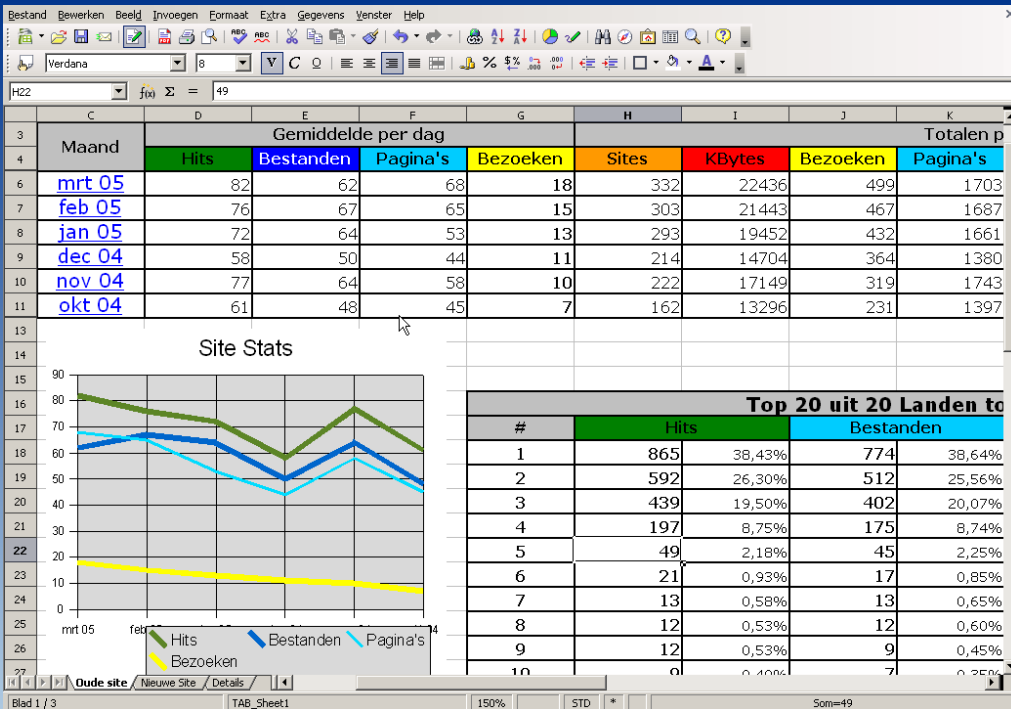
Bestand Bewerken Beeld Invoegen Formaat Extra Gegevens Venster Help

Verdana 8

H22 49

|  | C | D | E | F | G | H | I | J | K |
|---|---|---|---|---|---|---|---|---|---|
| 3 | Maand | Gemiddelde per dag | | | | Totalen p | | | |
| 4 | | Hits | Bestanden | Pagina's | Bezoeken | Sites | KBytes | Bezoeken | Pagina's |
| 6 | mrt 05 | 82 | 62 | 68 | 18 | 332 | 22436 | 499 | 1703 |
| 7 | feb 05 | 76 | 67 | 65 | 15 | 303 | 21443 | 467 | 1687 |
| 8 | jan 05 | 72 | 64 | 53 | 13 | 293 | 19452 | 432 | 1661 |
| 9 | dec 04 | 58 | 50 | 44 | 11 | 214 | 14704 | 364 | 1380 |
| 10 | nov 04 | 77 | 64 | 58 | 10 | 222 | 17149 | 319 | 1743 |
| 11 | okt 04 | 61 | 48 | 45 | 7 | 162 | 13296 | 231 | 1397 |

Site Stats

90 80 70 60 50 40 30 20 10 0

mrt 05 feb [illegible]

Hits Bestanden Pagina's Bezoeken

Top 20 uit 20 Landen to

| # | Hits | | Bestanden | |
|---|---|---|---|---|
| 1 | 865 | 38,43% | 774 | 38,64% |
| 2 | 592 | 26,30% | 512 | 25,56% |
| 3 | 439 | 19,50% | 402 | 20,07% |
| 4 | 197 | 8,75% | 175 | 8,74% |
| 5 | 49 | 2,18% | 45 | 2,25% |
| 6 | 21 | 0,93% | 17 | 0,85% |
| 7 | 13 | 0,58% | 13 | 0,65% |
| 8 | 12 | 0,53% | 12 | 0,60% |
| 9 | 12 | 0,53% | 9 | 0,45% |
| 10 | 9 | 0,40% | 7 | 0,35% |

Oude site / Nieuwe Site / Details

Blad 1 / 3 TAB_Sheet1 150% STD * Som=49